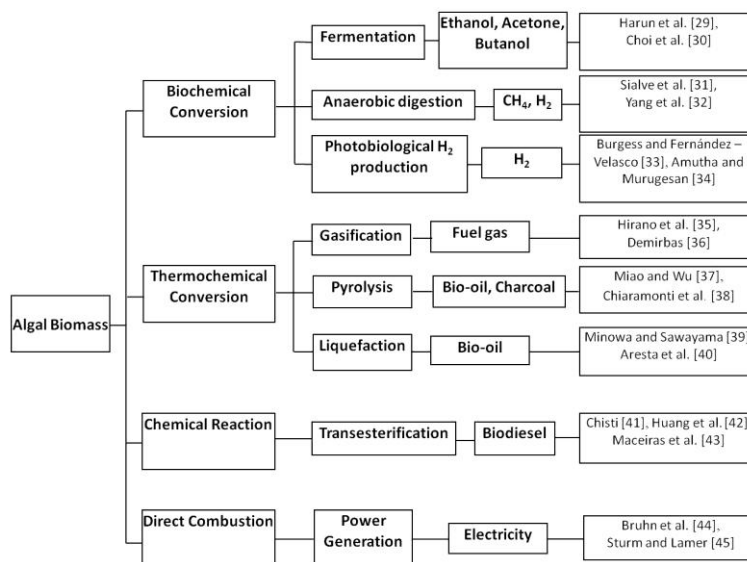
Algal Biomass

Biochemical Conversion

Fermentation

Ethanol, Acetone, Butanol

Harun et al. [29], Choi et al. [30]

Anaerobic digestion

$CH_4$, $H_2$

Sialve et al. [31], Yang et al. [32]

Photobiological $H_2$ production

$H_2$

Burgess and Fernández – Velasco [33], Amutha and Murugesan [34]

Thermochemical Conversion

Gasification

Fuel gas

Hirano et al. [35], Demirbas [36]

Pyrolysis

Bio-oil, Charcoal

Miao and Wu [37], Chiaramonti et al. [38]

Liquefaction

Bio-oil

Minowa and Sawayama [39], Aresta et al. [40]

Chemical Reaction

Transesterification

Biodiesel

Chisti [41], Huang et al. [42], Maceiras et al. [43]

Direct Combustion

Power Generation

Electricity

Bruhn et al. [44], Sturm and Lamer [45]